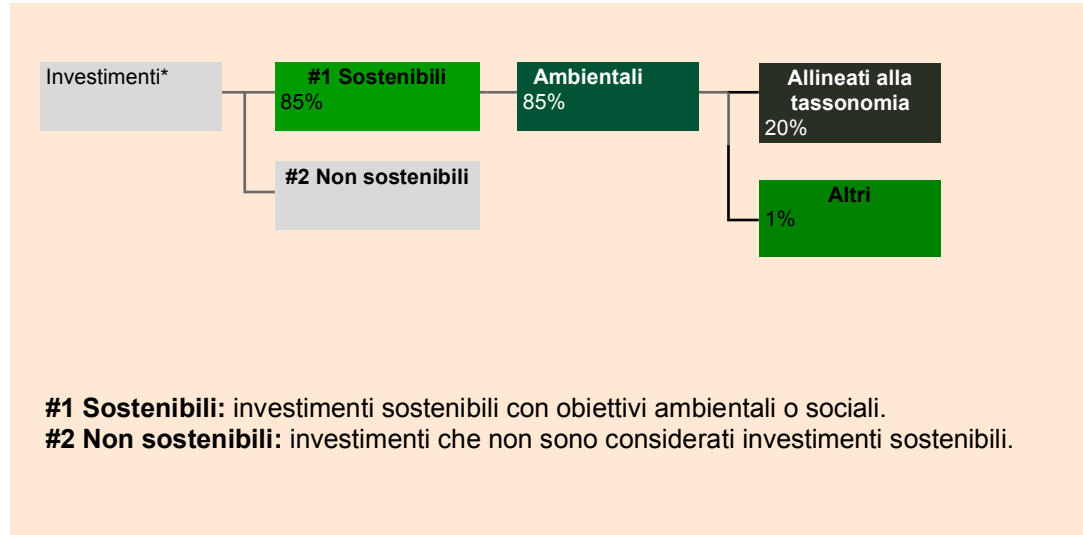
Investimenti*

#1 Sostenibili
85%

#2 Non sostenibili

Ambientali
85%

Allineati alla tassonomia
20%

Altri
1%

**#1 Sostenibili:** investimenti sostenibili con obiettivi ambientali o sociali.
**#2 Non sostenibili:** investimenti che non sono considerati investimenti sostenibili.